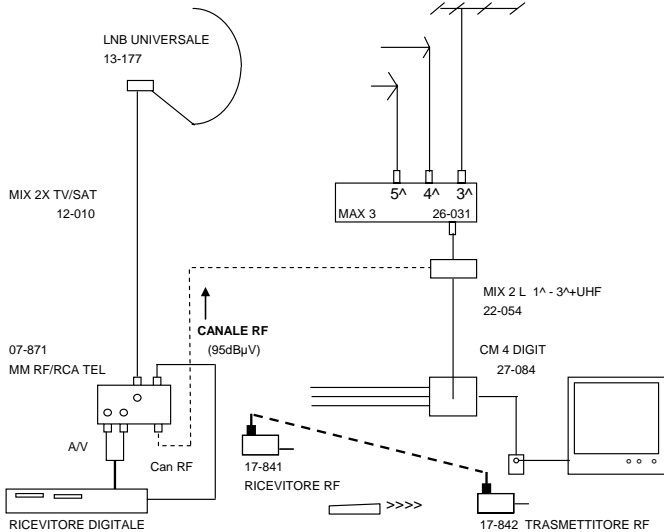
LNB UNIVERSALE
13-177

MIX 2X TV/SAT
12-010

5^ 4^ 3^
MAX 3 26-031

MIX 2 L 1^ - 3^+UHF
22-054

CANALE RF
(95dBµV)

07-871
MM RF/RCA TEL

CM 4 DIGIT
27-084

A/V

Can RF

17-841
RICEVITORE RF

>>>>

RICEVITORE DIGITALE

17-842 TRASMETTITORE RF